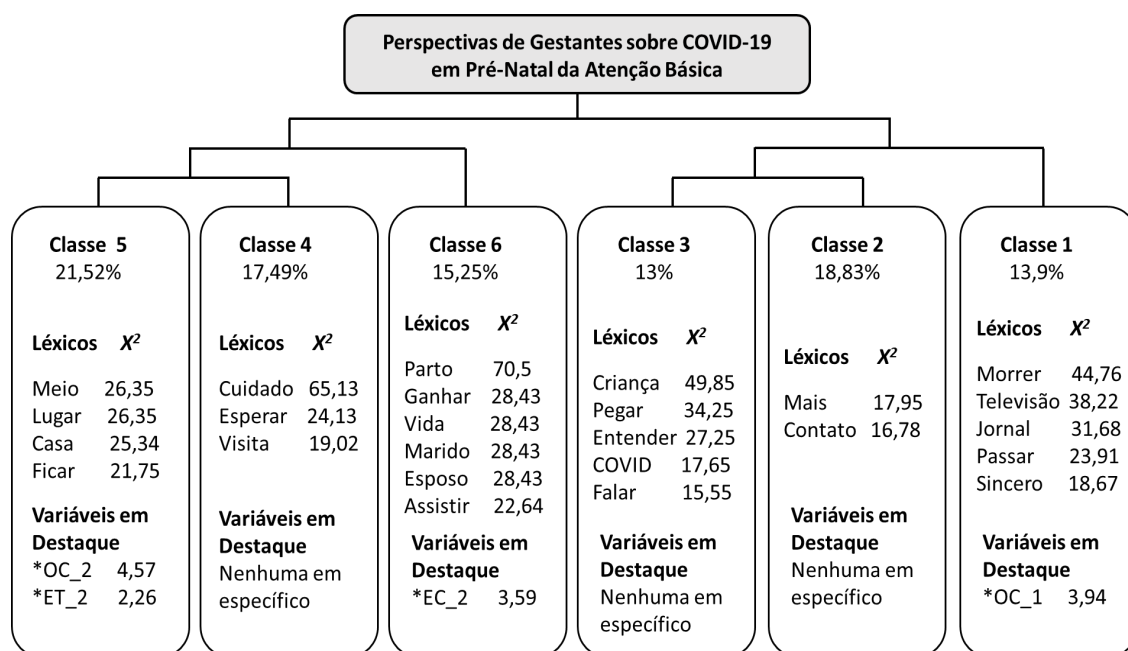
Perspectivas de Gestantes sobre COVID-19 em Pré-Natal da Atenção Básica

Classe 5
21,52%

Léxicos $X^2$

Meio 26,35
Lugar 26,35
Casa 25,34
Ficar 21,75

Variáveis em Destaque
*OC_2 4,57
*ET_2 2,26

Classe 4
17,49%

Léxicos $X^2$

Cuidado 65,13
Esperar 24,13
Visita 19,02

Variáveis em Destaque
Nenhuma em específico

Classe 6
15,25%

Léxicos $X^2$

Parto 70,5
Ganhar 28,43
Vida 28,43
Marido 28,43
Esposo 28,43
Assistir 22,64

Variáveis em Destaque
*EC_2 3,59

Classe 3
13%

Léxicos $X^2$

Criança 49,85
Pegar 34,25
Entender 27,25
COVID 17,65
Falar 15,55

Variáveis em Destaque
Nenhuma em específico

Classe 2
18,83%

Léxicos $X^2$

Mais 17,95
Contato 16,78

Variáveis em Destaque
Nenhuma em específico

Classe 1
13,9%

Léxicos $X^2$

Morrer 44,76
Televisão 38,22
Jornal 31,68
Passar 23,91
Sincero 18,67

Variáveis em Destaque
*OC_1 3,94